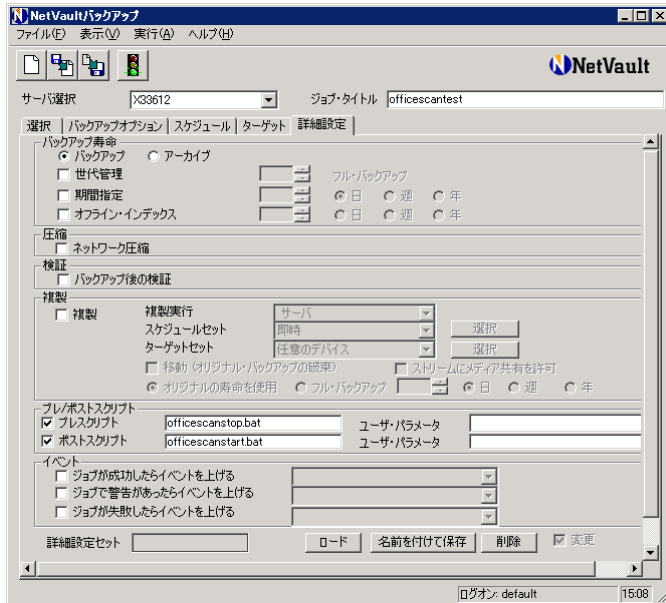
NetVaultバックアップ

ファイル(F) 表示(V) 実行(A) ヘルプ(H)

NetVault

サーバ選択 X33612 ジョブ・タイトル officescantest

選択 | バックアップオプション | スケジュール | ターゲット | 詳細設定

バックアップ寿命
バックアップ アーカイブ
世代管理 フル・バックアップ
期間指定 日 週 年
オフライン・インデックス 日 週 年

圧縮
ネットワーク圧縮

検証
バックアップ後の検証

複製
複製 複製実行 サーバ
スケジュールセット 即時 選択
ターゲットセット 任意のデバイス 選択
移動 (オリジナル・バックアップの破棄) ストリームにメディア共有を許可
オリジナルの寿命を使用 フル・バックアップ 日 週 年

プレ/ポストスクリプト
プレスクリプト officescanstop.bat ユーザ・パラメータ
ポストスクリプト officescanstart.bat ユーザ・パラメータ

イベント
ジョブが成功したらイベントを上げる
ジョブで警告があったらイベントを上げる
ジョブが失敗したらイベントを上げる

詳細設定セット ロード 名前を付けて保存 削除 変更

ログオン: default 15:08